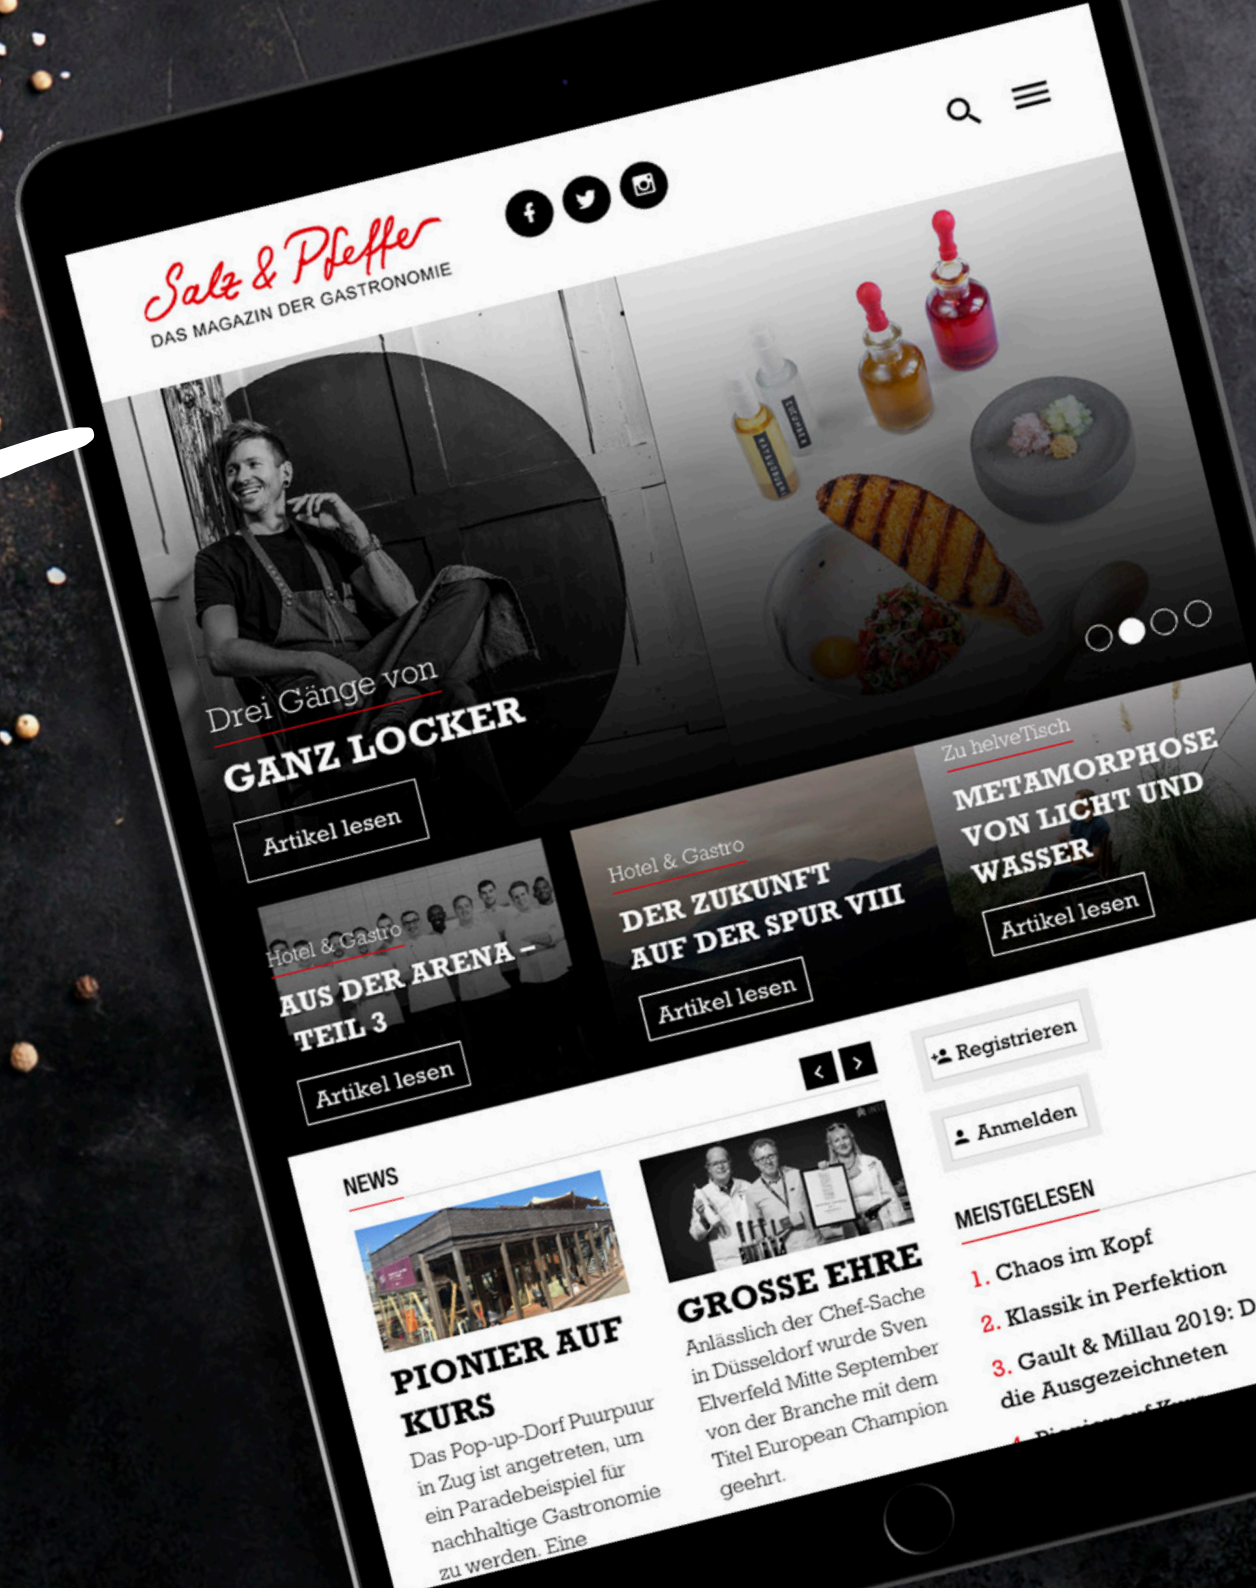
Salz & Pfeffer
DAS MAGAZIN DER GASTRONOMIE

Drei Gänge von
GANZ LOCKER
Artikel lesen

Zu helveTisch
METAMORPHOSE VON LICHT UND WASSER
Artikel lesen

Hotel & Gastro
DER ZUKUNFT AUF DER SPUR VIII
Artikel lesen

Hotel & Gastro
AUS DER ARENA – TEIL 3
Artikel lesen

Registrieren
Anmelden

NEWS

PIONIER AUF KURS
Das Pop-up-Dorf Puurpuur in Zug ist angetreten, um ein Paradebeispiel für nachhaltige Gastronomie zu werden. Eine

GROSSE EHRE
Anlässlich der Chef-Sache in Düsseldorf wurde Sven Elverfeld Mitte September von der Branche mit dem Titel European Champion geehrt.

MEISTGELESEN
1. Chaos im Kopf
2. Klassik in Perfektion
3. Gault & Millau 2019: D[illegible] die Ausgezeichneten
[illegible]